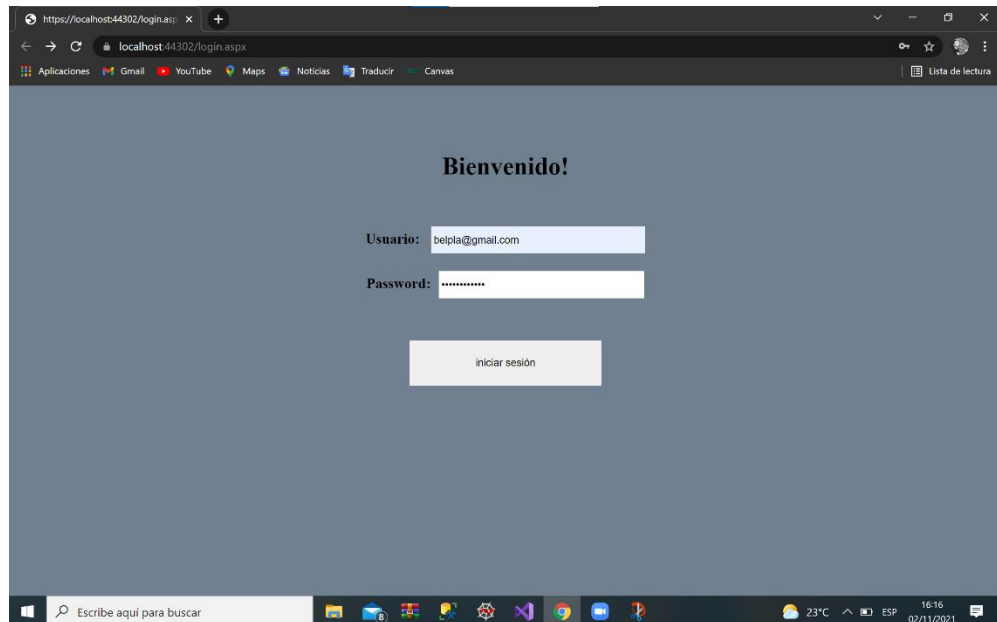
https://localhost:44302/login.asp ×

localhost:44302/login.aspx

Aplicaciones Gmail YouTube Maps Noticias Traducir Canvas

Lista de lectura

Bienvenido!

Usuario: belpla@gmail.com

Password: ••••••••••••

iniciar sesión

Escribe aquí para buscar

23°C ESP 16:16 02/11/2021